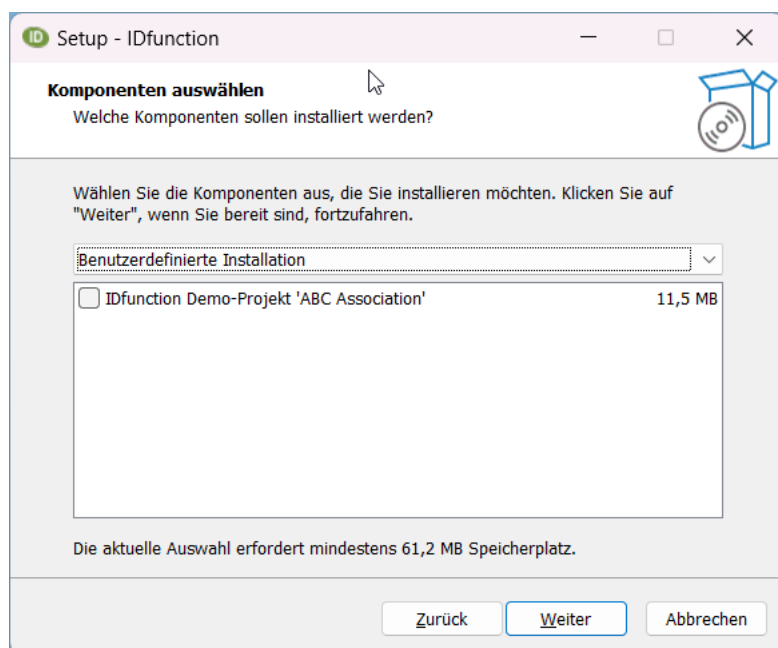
ID Setup - IDfunction

Komponenten auswählen

Welche Komponenten sollen installiert werden?

Wählen Sie die Komponenten aus, die Sie installieren möchten. Klicken Sie auf "Weiter", wenn Sie bereit sind, fortzufahren.

Benutzerdefinierte Installation

IDfunction Demo-Projekt 'ABC Association' 11,5 MB

Die aktuelle Auswahl erfordert mindestens 61,2 MB Speicherplatz.

Zurück Weiter Abbrechen